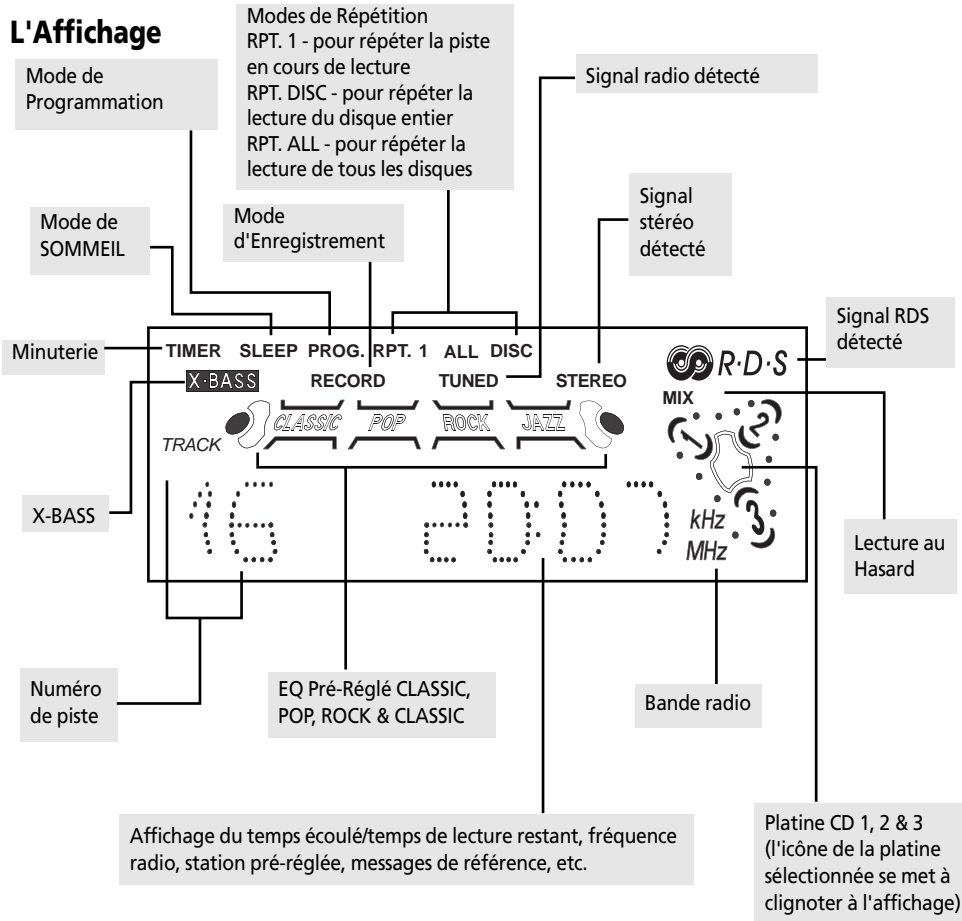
L'Affichage

Mode de Programmation

Modes de Répétition
RPT. 1 - pour répéter la piste en cours de lecture
RPT. DISC - pour répéter la lecture du disque entier
RPT. ALL - pour répéter la lecture de tous les disques

Signal radio détecté

Signal stéréo détecté

Mode de SOMMEIL

Mode d'Enregistrement

Signal RDS détecté

Minuterie

TIMER SLEEP PROG. RPT. 1 ALL DISC

R·D·S

X·BASS RECORD TUNED STEREO

MIX

CLASSIC POP ROCK JAZZ

TRACK

1 2 3

X-BASS

16 20:07

kHz
MHz

Lecture au Hasard

Numéro de piste

EQ Pré-Réglé CLASSIC, POP, ROCK & CLASSIC

Bande radio

Affichage du temps écoulé/temps de lecture restant, fréquence radio, station pré-réglée, messages de référence, etc.

Platine CD 1, 2 & 3 (l'icône de la platine sélectionnée se met à clignoter à l'affichage)